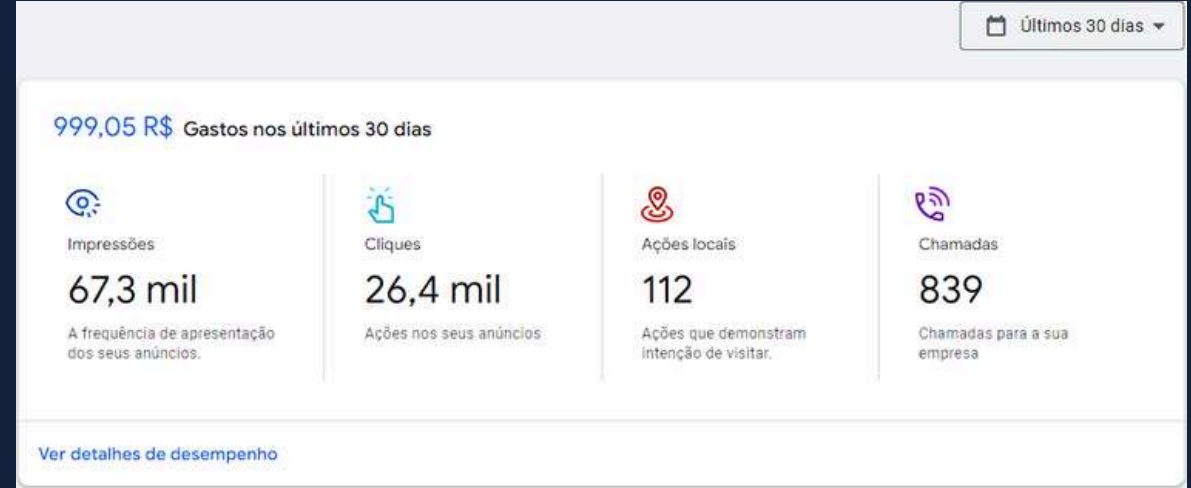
Últimos 30 dias

999,05 R$ Gastos nos últimos 30 dias

Impressões
67,3 mil
A frequência de apresentação dos seus anúncios.

Cliques
26,4 mil
Ações nos seus anúncios

Ações locais
112
Ações que demonstram intenção de visitar.

Chamadas
839
Chamadas para a sua empresa

Ver detalhes de desempenho